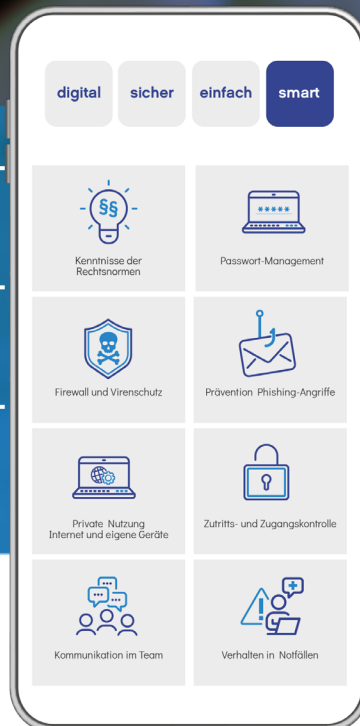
digital sicher einfach smart

§§

Kenntnisse der Rechtsnormen

\*\*\*\*\*

Passwort-Management

Firewall und Virenschutz

Prävention Phishing-Angriffe

Private Nutzung Internet und eigene Geräte

Zutritts- und Zugangskontrolle

Kommunikation im Team

Verhalten in Notfällen